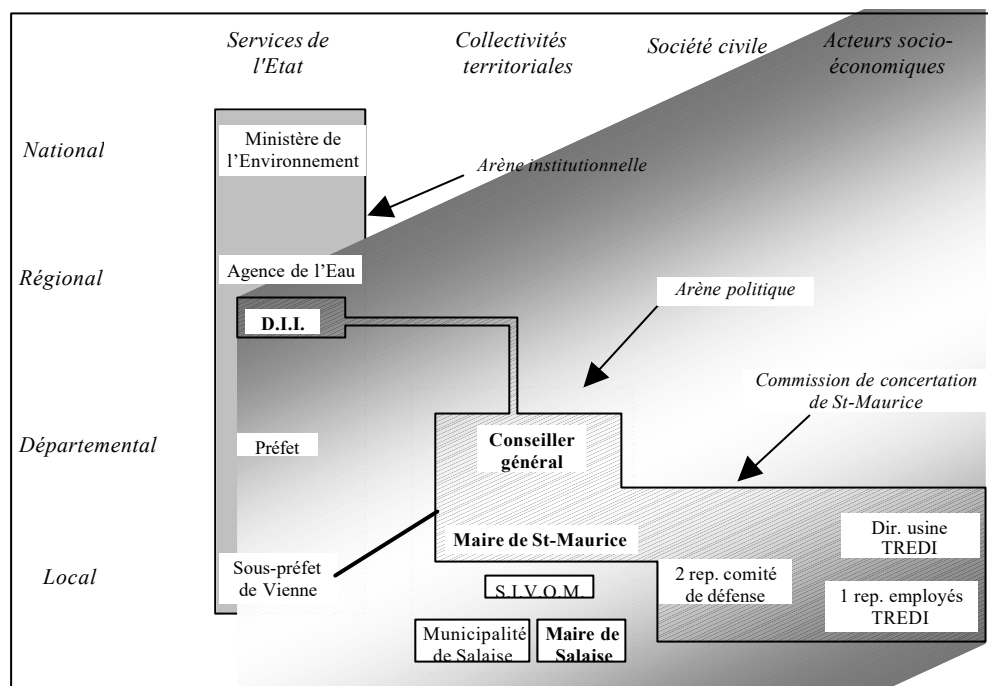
Services de l'Etat

Collectivités territoriales

Société civile

Acteurs socio-économiques

National

Ministère de l'Environnement

Arène institutionnelle

Régional

Agence de l'Eau

D.I.I.

Arène politique

Commission de concertation de St-Maurice

Départemental

Préfet

Conseiller général

Maire de St-Maurice

Dir. usine TREDI

Local

Sous-préfet de Vienne

S.I.V.O.M.

2 rep. comité de défense

1 rep. employés TREDI

Municipalité de Salaise

Maire de Salaise